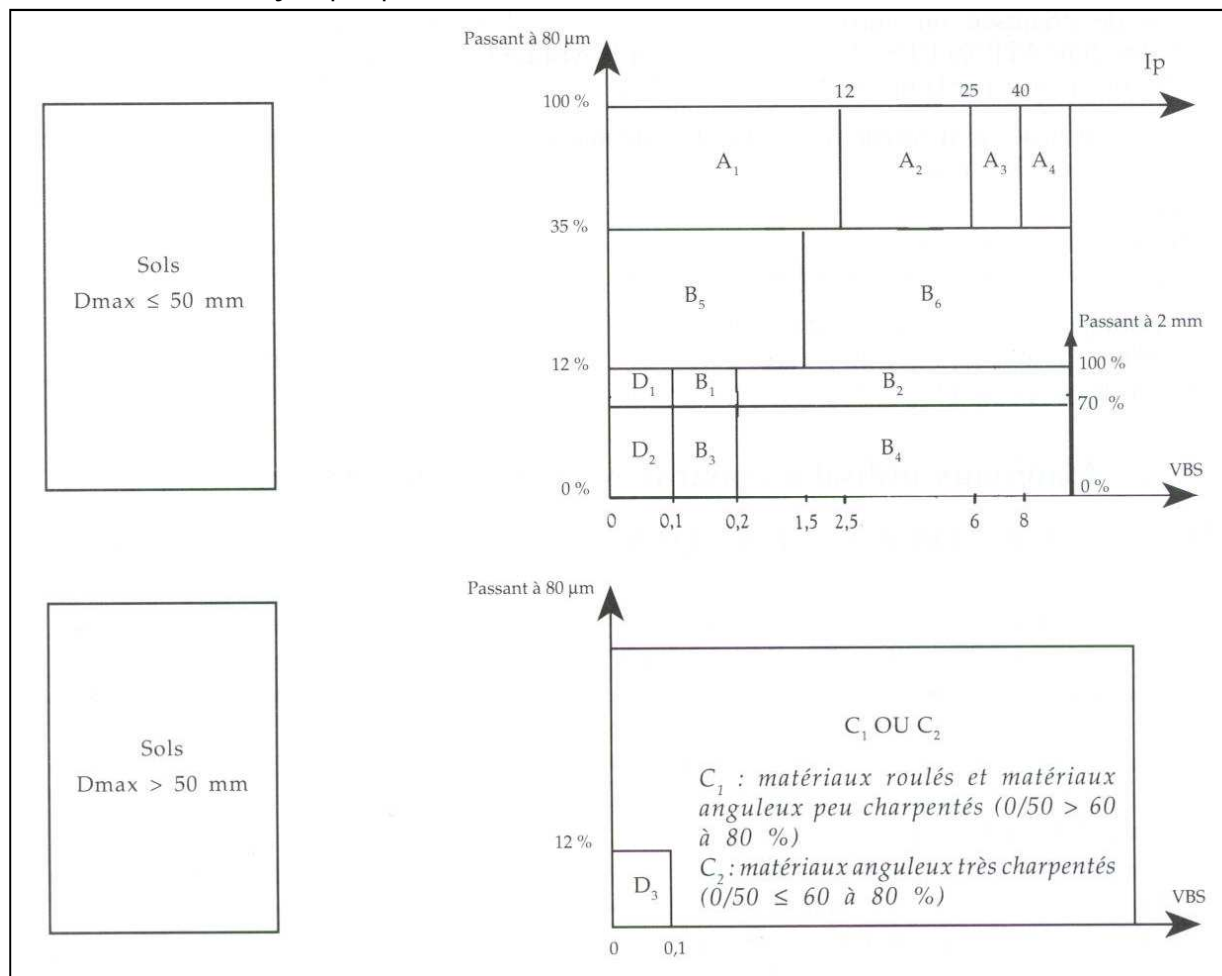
Sols
Dmax ≤ 50 mm

Passant à 80 µm

Ip

12 25 40

100 %

$A_1$ $A_2$ $A_3$ $A_4$

35 %

$B_5$ $B_6$

Passant à 2 mm

12 %

100 %

$D_1$ $B_1$ $B_2$

70 %

$D_2$ $B_3$ $B_4$

VBS

0 %

0 %

0 0,1 0,2 1,5 2,5 6 8

Sols
Dmax > 50 mm

Passant à 80 µm

$C_1$ OU $C_2$

$C_1$ : matériaux roulés et matériaux anguleux peu charpentés (0/50 > 60 à 80 %)

$C_2$ : matériaux anguleux très charpentés (0/50 ≤ 60 à 80 %)

12 %

$D_3$

VBS

0 0,1